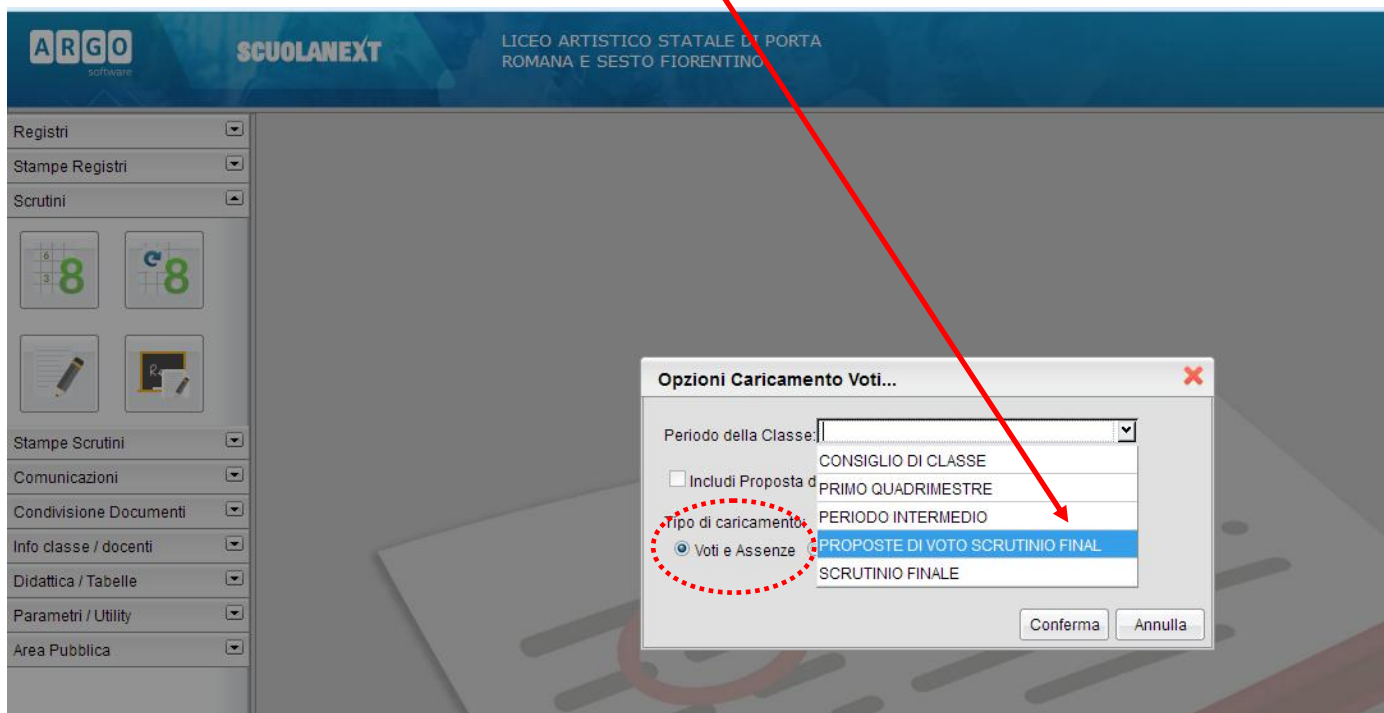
ARGO
software

SCUOLANEXT

LICEO ARTISTICO STATALE DI PORTA ROMANA E SESTO FIORENTINO

Registri
Stampe Registri
Scrutini
Stampe Scrutini
Comunicazioni
Condivisione Documenti
Info classe / docenti
Didattica / Tabelle
Parametri / Utility
Area Pubblica

Opzioni Caricamento Voti...

Periodo della Classe:

Includi Proposta d

Tipo di caricamento:

Voti e Assenze

CONSIGLIO DI CLASSE
PRIMO QUADRIMESTRE
PERIODO INTERMEDIO
PROPOSTE DI VOTO SCRUTINIO FINAL
SCRUTINIO FINALE

Conferma
Annulla